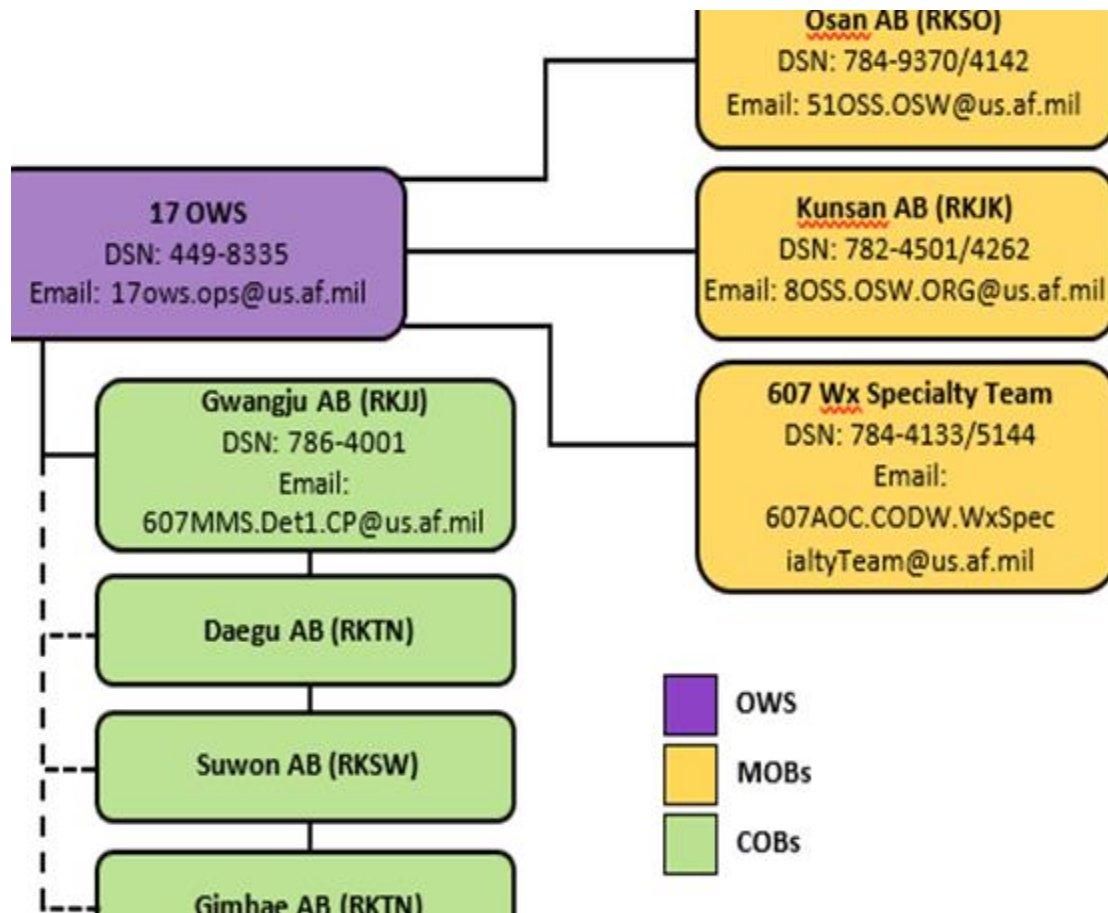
Osan AB (RKSO)
DSN: 784-9370/4142
Email: 51OSS.OSW@us.af.mil

17 OWS
DSN: 449-8335
Email: 17ows.ops@us.af.mil

Kunsan AB (RKJK)
DSN: 782-4501/4262
Email: 8OSS.OSW.ORG@us.af.mil

Gwangju AB (RKJJ)
DSN: 786-4001
Email:
607MMS.Det1.CP@us.af.mil

607 Wx Specialty Team
DSN: 784-4133/5144
Email:
607AOC.CODW.WxSpecialtyTeam@us.af.mil

Daegu AB (RKTN)

Suwon AB (RKSW)

Gimhae AB (RKTN)

OWS

MOBs

COBs